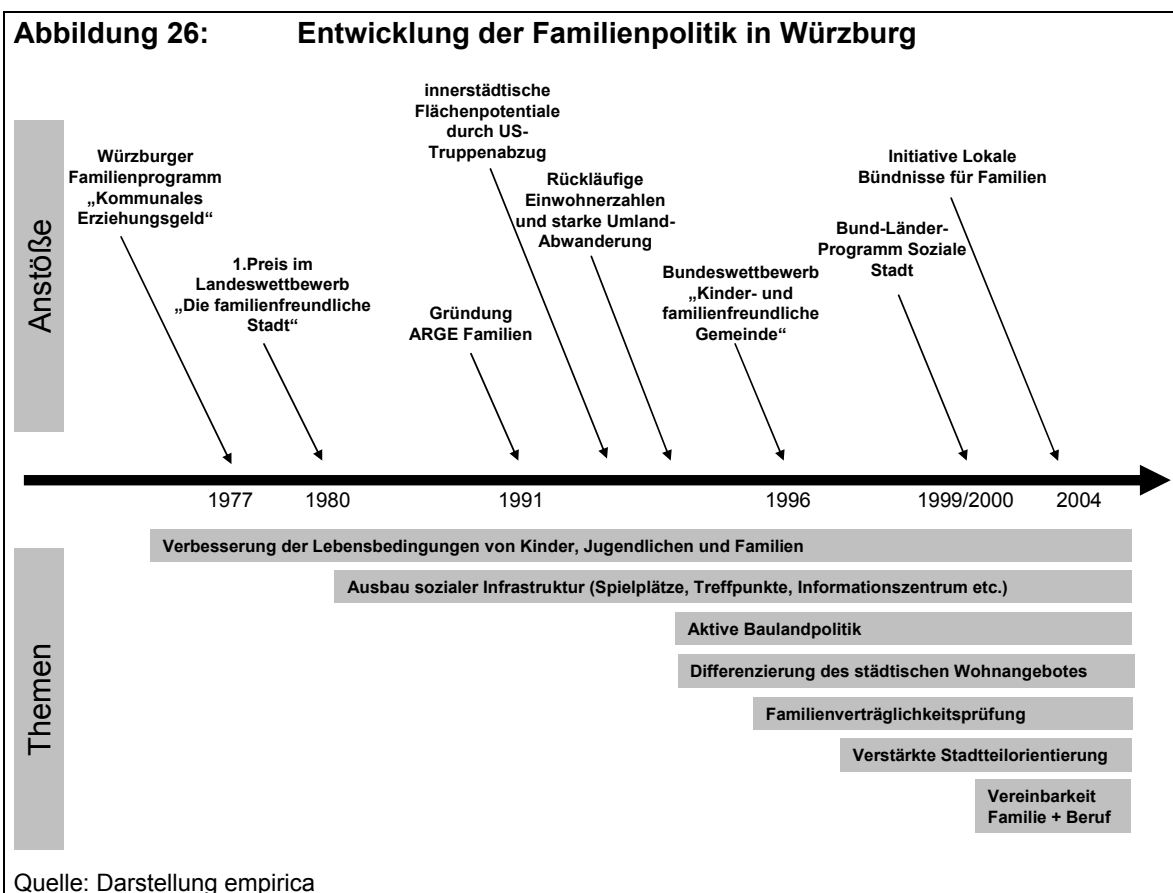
Abbildung 26: Entwicklung der Familienpolitik in Würzburg

Anstöße

Würzburger Familienprogramm „Kommunales Erziehungsgeld“

1.Preis im Landeswettbewerb „Die familienfreundliche Stadt“

Gründung ARGE Familien

innerstädtische Flächenpotentiale durch US-Truppenabzug

Rückläufige Einwohnerzahlen und starke Umland-Abwanderung

Bundeswettbewerb „Kinder- und familienfreundliche Gemeinde“

Bund-Länder-Programm Soziale Stadt

Initiative Lokale Bündnisse für Familien

1977 1980 1991 1996 1999/2000 2004

Themen

Verbesserung der Lebensbedingungen von Kinder, Jugendlichen und Familien

Ausbau sozialer Infrastruktur (Spielplätze, Treffpunkte, Informationszentrum etc.)

Aktive Baulandpolitik

Differenzierung des städtischen Wohnangebotes

Familienverträglichkeitsprüfung

Verstärkte Stadtteilorientierung

Vereinbarkeit Familie + Beruf

Quelle: Darstellung empirica